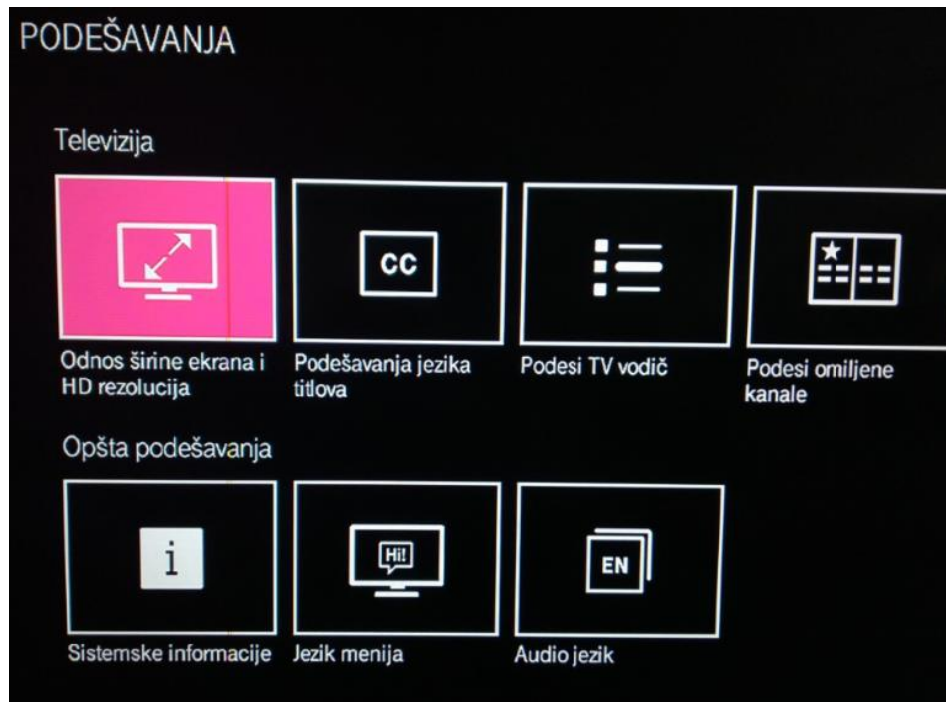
PODEŠAVANJA

Televizija

CC

Odnos širine ekrana i HD rezolucija

Podešavanja jezika titlova

Podesi TV vodič

Podesi omiljene kanale

Opšta podešavanja

i

Hi!

EN

Sistemske informacije

Jezik menija

Audio jezik